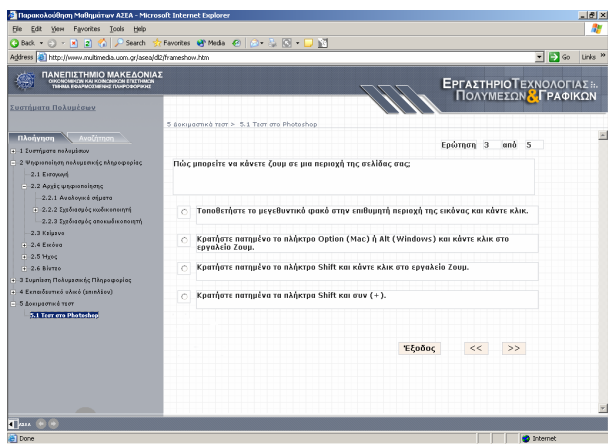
Παρακολούθηση Μαθημάτων ΑΣΕΑ - Microsoft Internet Explorer

File Edit View Favorites Tools Help

Back Search Favorites Media

Address http://www.multimedia.uom.gr/asea/dl2/frameshow.htm

Go Links »

ΠΑΝΕΠΙΣΤΗΜΙΟ ΜΑΚΕΔΟΝΙΑΣ
ΟΙΚΟΝΟΜΙΚΩΝ ΚΑΙ ΚΟΙΝΩΝΙΚΩΝ ΕΠΙΣΤΗΜΩΝ
ΤΜΗΜΑ ΕΦΑΡΜΟΣΜΕΝΗΣ ΠΛΗΡΟΦΟΡΙΚΗΣ

ΕΡΓΑΣΤΗΡΙΟ ΤΕΧΝΟΛΟΓΙΑΣ ΠΟΛΥΜΕΣΩΝ & ΓΡΑΦΙΚΩΝ

Συστήματα Πολυμέσων

Πλοήγηση Αναζήτηση

1 Συστήματα πολυμέσων
2 Ψηφιοποίηση πολυμεσικής πληροφορίας
2.1 Εισαγωγή
2.2 Αρχές ψηφιοποίησης
2.2.1 Αναλογικά σήματα
2.2.2 Σχεδιασμός κωδικοποιητή
2.2.3 Σχεδιασμός αποκωδικοποιητή
2.3 Κείμενο
2.4 Εικόνα
2.5 Ήχος
2.6 Βίντεο
3 Συμπίεση Πολυμεσικής Πληροφορίας
4 Εκπαιδευτικό υλικό (μοντέλων)
5 Δοκιμαστικά τεστ
5.1 Τεστ στο Photoshop

5 Δοκιμαστικά τεστ > 5.1 Τεστ στο Photoshop

Ερώτηση 3 από 5

Πώς μπορείτε να κάνετε ζουμ σε μια περιοχή της σελίδας σας;

Τοποθετήστε το μεγεθυντικό φακό στην επιθυμητή περιοχή της εικόνας και κάντε κλικ.

Κρατήστε πατημένο το πλήκτρο Option (Mac) ή Alt (Windows) και κάντε κλικ στο εργαλείο Ζουμ.

Κρατήστε πατημένο το πλήκτρο Shift και κάντε κλικ στο εργαλείο Ζουμ.

Κρατήστε πατημένα τα πλήκτρα Shift και συν (+).

Έξοδος << >>

Done

Internet